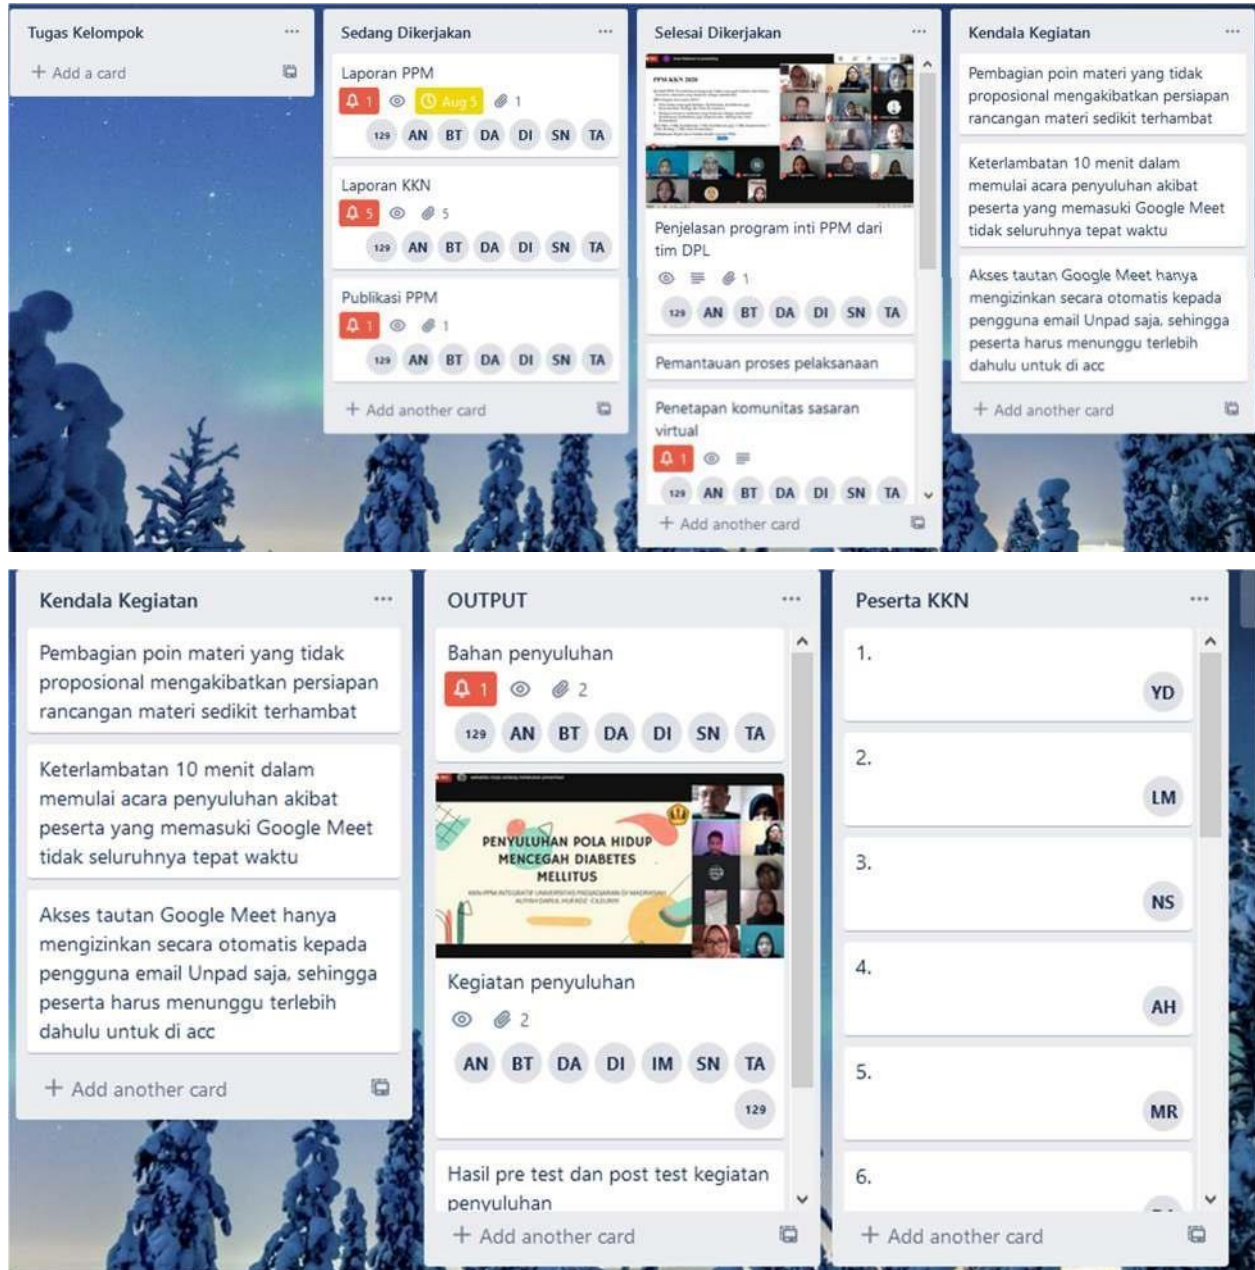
Tugas Kelompok ...
+ Add a card

Sedang Dikerjakan ...
Laporan PPM
1 Aug 5 1
129 AN BT DA DI SN TA
Laporan KKN
5 5
129 AN BT DA DI SN TA
Publikasi PPM
1 1
129 AN BT DA DI SN TA
+ Add another card

Selesai Dikerjakan ...
Penjelasan program inti PPM dari tim DPL
1
129 AN BT DA DI SN TA
Pemantauan proses pelaksanaan
Penetapan komunitas sasaran virtual
1
129 AN BT DA DI SN TA
+ Add another card

Kendala Kegiatan ...
Pembagian poin materi yang tidak proposional mengakibatkan persiapan rancangan materi sedikit terhambat
Keterlambatan 10 menit dalam memulai acara penyuluhan akibat peserta yang memasuki Google Meet tidak seluruhnya tepat waktu
Akses tautan Google Meet hanya mengizinkan secara otomatis kepada pengguna email Unpad saja, sehingga peserta harus menunggu terlebih dahulu untuk di acc
+ Add another card

Kendala Kegiatan ...
Pembagian poin materi yang tidak proposional mengakibatkan persiapan rancangan materi sedikit terhambat
Keterlambatan 10 menit dalam memulai acara penyuluhan akibat peserta yang memasuki Google Meet tidak seluruhnya tepat waktu
Akses tautan Google Meet hanya mengizinkan secara otomatis kepada pengguna email Unpad saja, sehingga peserta harus menunggu terlebih dahulu untuk di acc
+ Add another card

OUTPUT ...
Bahan penyuluhan
1 2
129 AN BT DA DI SN TA
PENYULUHAN POLA HIDUP MENCEGAH DIABETES MELLITUS
Kegiatan penyuluhan
2
AN BT DA DI IM SN TA
129
Hasil pre test dan post test kegiatan penyuluhan
+ Add another card

Peserta KKN ...
1.
YD
2.
LM
3.
NS
4.
AH
5.
MR
6.
+ Add another card